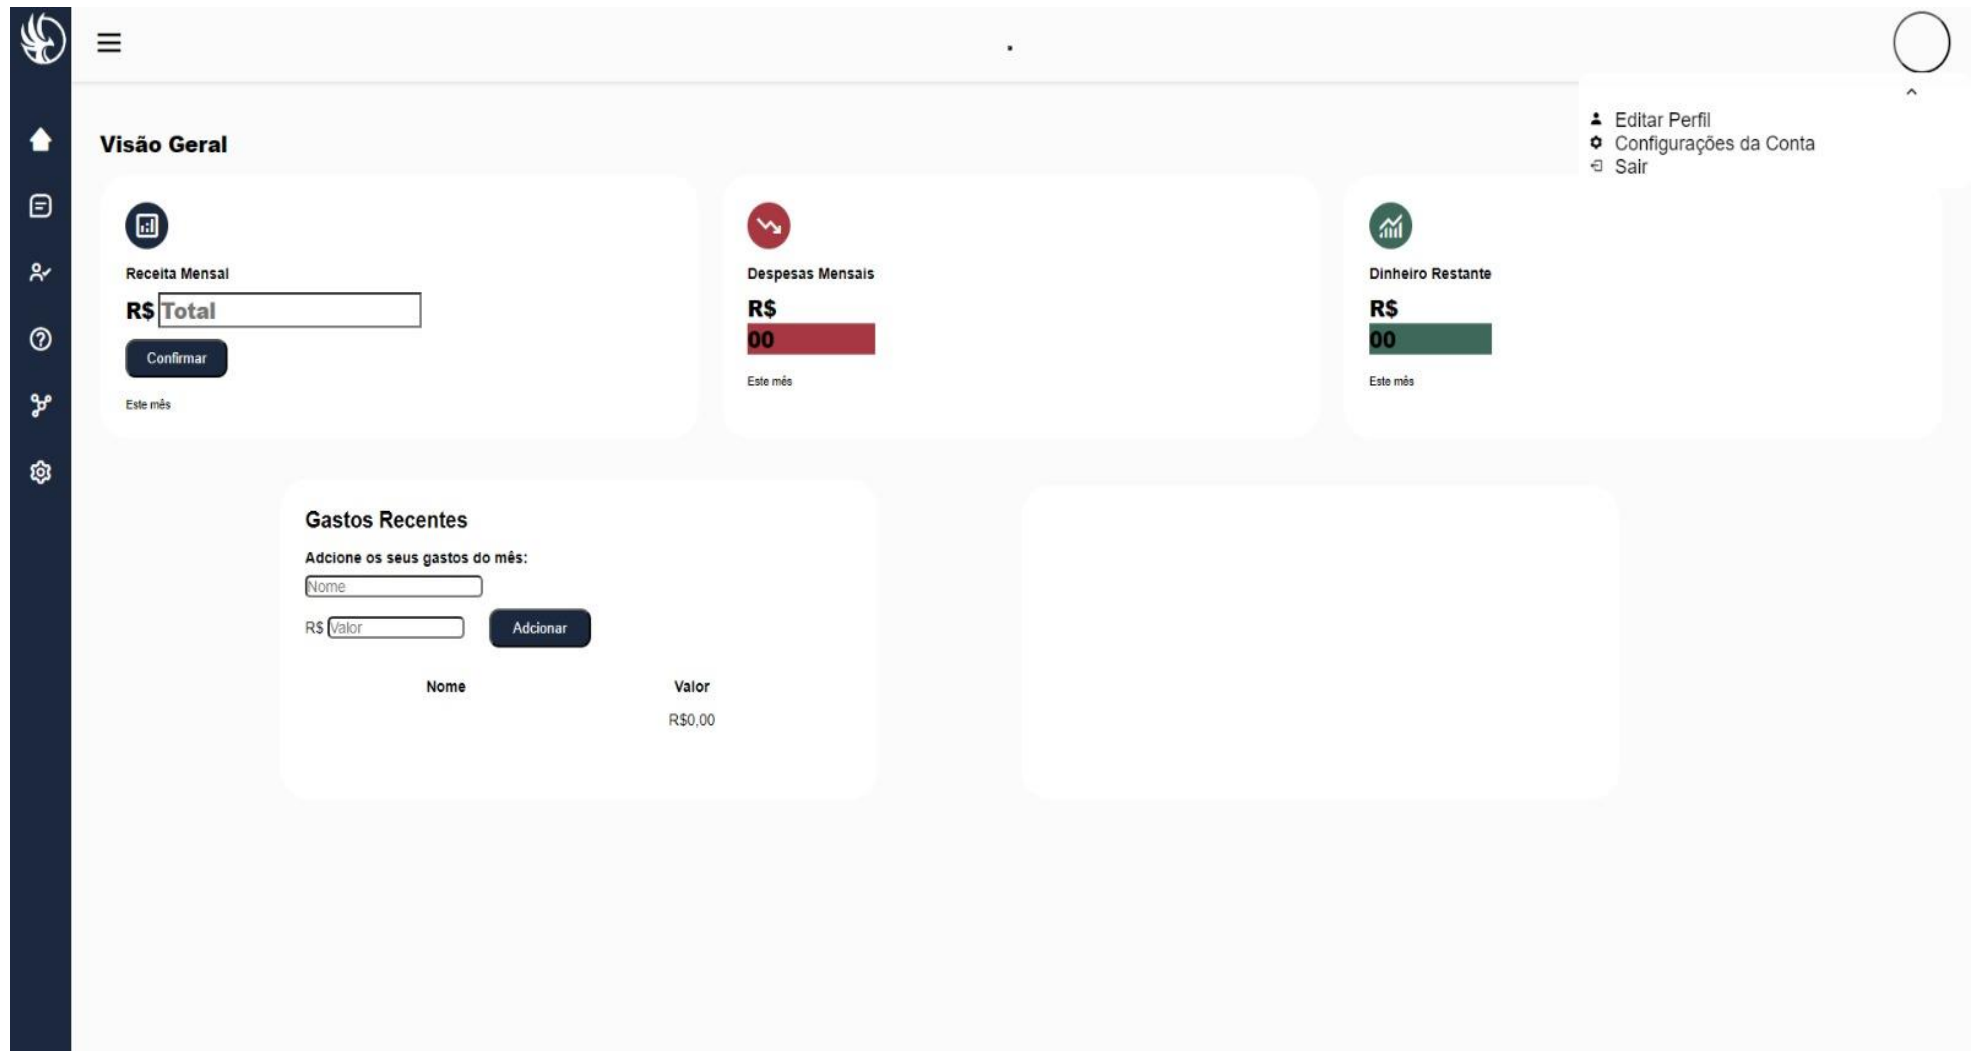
Editar Perfil
Configurações da Conta
Sair

Visão Geral

Receita Mensal
R$ Total
Confirmar
Este mês

Despesas Mensais
R$
00
Este mês

Dinheiro Restante
R$
00
Este mês

Gastos Recentes
Adcione os seus gastos do mês:
Nome
R$ Valor
Adicionar

| Nome | Valor |
|---|---|
| | R$0,00 |